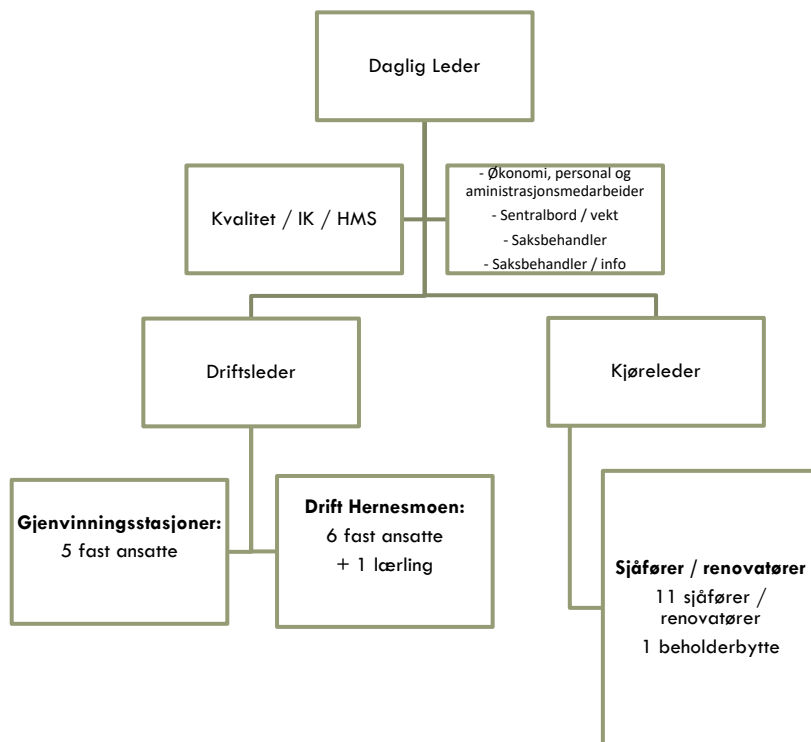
Daglig Leder

Kvalitet / IK / HMS

- Økonomi, personal og aministrasjonsmedarbeider
- Sentralbord / vekt
- Saksbehandler
- Saksbehandler / info

Driftsleder

Kjøreleder

**Gjenvinningsstasjoner:**
5 fast ansatte

**Drift Hernesmoen:**
6 fast ansatte
+ 1 lærling

**Sjåfører / renovatører**
11 sjåfører / renovatører
1 beholderbytte